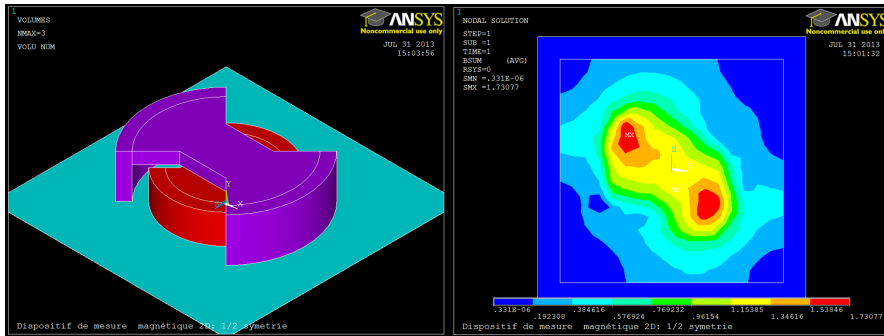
1
VOLUMES
NMAX=3
VOLU NUM

ANSYS
Noncommercial use only

JUL 31 2013
15:03:56

Y
X

Dispositif de mesure magnétique 2D: 1/2 symetrie

1
NODAL SOLUTION
STEP=1
SUB =1
TIME=1
BSUM (AVG)
RSYS=0
SMN =.331E-06
SMX =1.73077

ANSYS
Noncommercial use only

JUL 31 2013
15:01:32

MX

| .331E-06 | .192308 | .384616 | .576924 | .769232 | .96154 | 1.15385 | 1.34616 | 1.53846 | 1.73077 |
|---|---|---|---|---|---|---|---|---|---|

Dispositif de mesure magnétique 2D: 1/2 symetrie